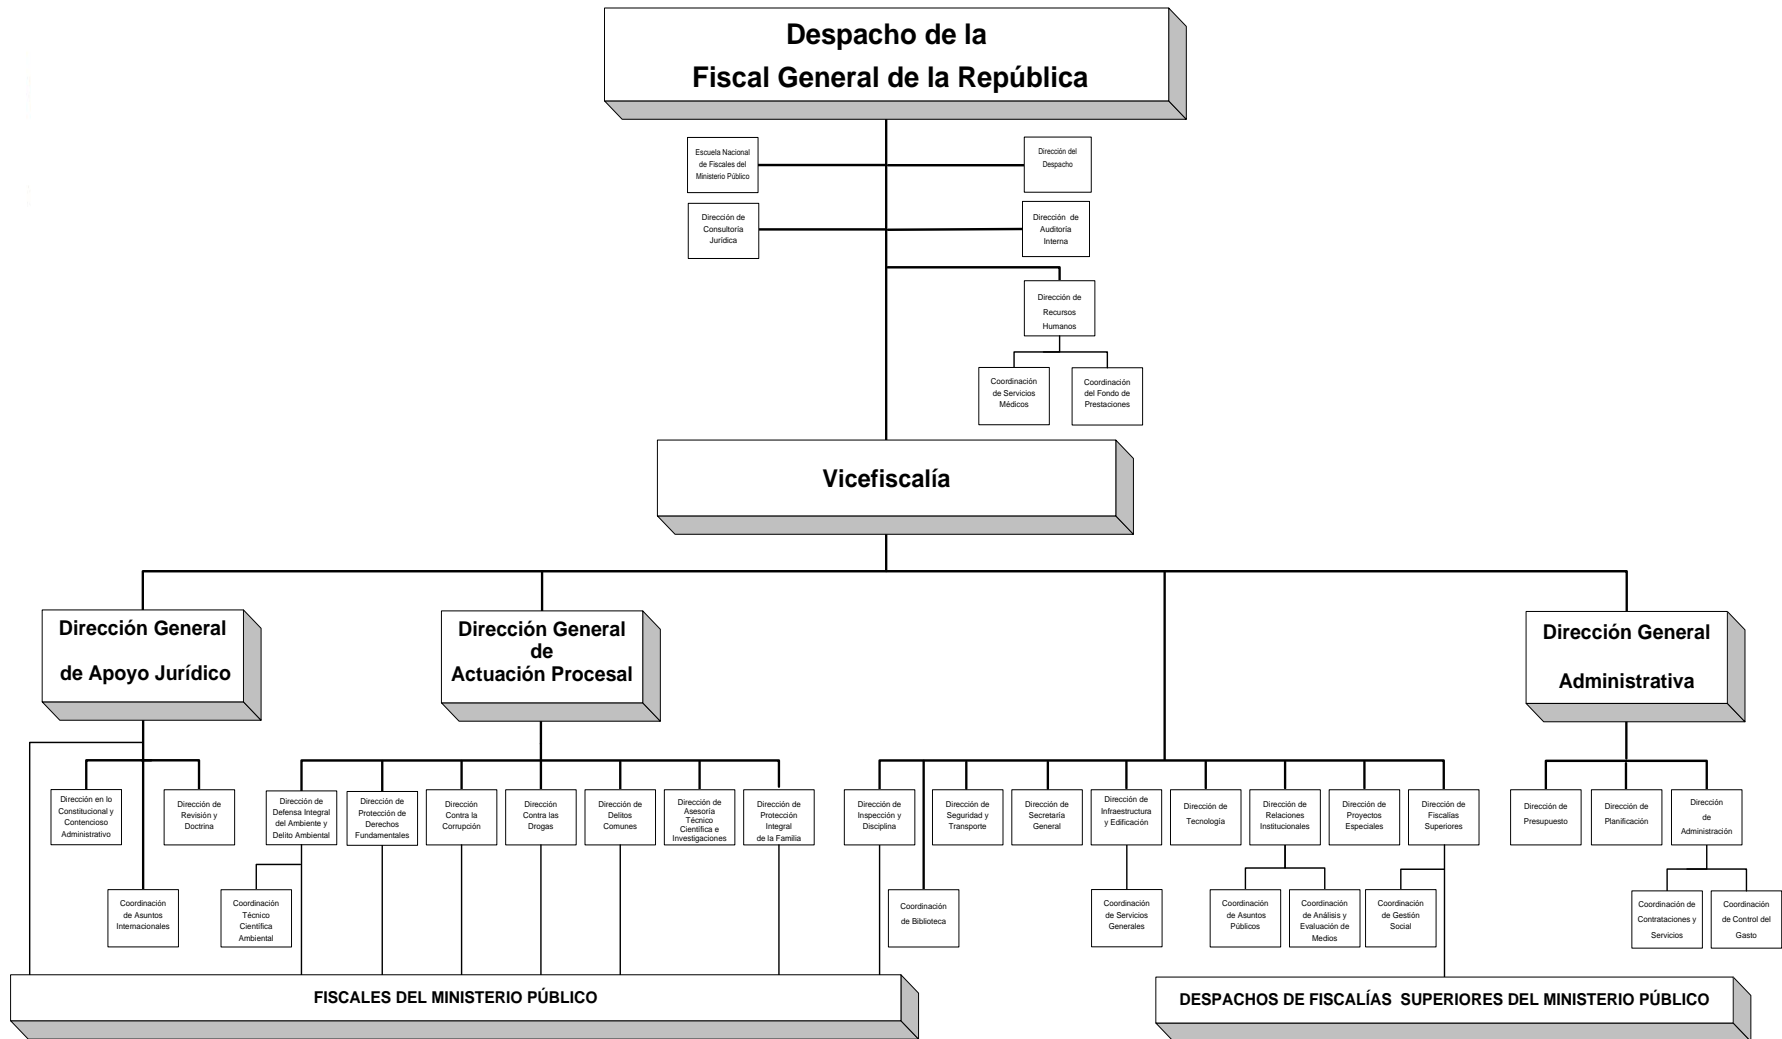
Despacho de la
Fiscal General de la República

Escuela Nacional de Fiscales del Ministerio Público

Dirección del Despacho

Dirección de Consultoría Jurídica

Dirección de Auditoría Interna

Dirección de Recursos Humanos

Coordinación de Servicios Médicos

Coordinación del Fondo de Prestaciones

Vicefiscalía

Dirección General de Apoyo Jurídico

Dirección General de Actuación Procesal

Dirección General Administrativa

Dirección en lo Constitucional y Contencioso Administrativo

Dirección de Revisión y Doctrina

Coordinación de Asuntos Internacionales

Dirección de Defensa Integral del Ambiente y Delito Ambiental

Coordinación Técnico Científica Ambiental

Dirección de Protección de Derechos Fundamentales

Dirección Contra la Corrupción

Dirección Contra las Drogas

Dirección de Delitos Comunes

Dirección de Asesoría Técnico Científica e Investigaciones

Dirección de Protección Integral de la Familia

Dirección de Inspección y Disciplina

Coordinación de Biblioteca

Dirección de Seguridad y Transporte

Dirección de Secretaría General

Dirección de Infraestructura y Edificación

Coordinación de Servicios Generales

Dirección de Tecnología

Dirección de Relaciones Institucionales

Coordinación de Asuntos Públicos

Coordinación de Análisis y Evaluación de Medios

Dirección de Proyectos Especiales

Dirección de Fiscalías Superiores

Coordinación de Gestión Social

Dirección de Presupuesto

Dirección de Planificación

Dirección de Administración

Coordinación de Contrataciones y Servicios

Coordinación de Control del Gasto

FISCALES DEL MINISTERIO PÚBLICO

DESPACHOS DE FISCALÍAS SUPERIORES DEL MINISTERIO PÚBLICO